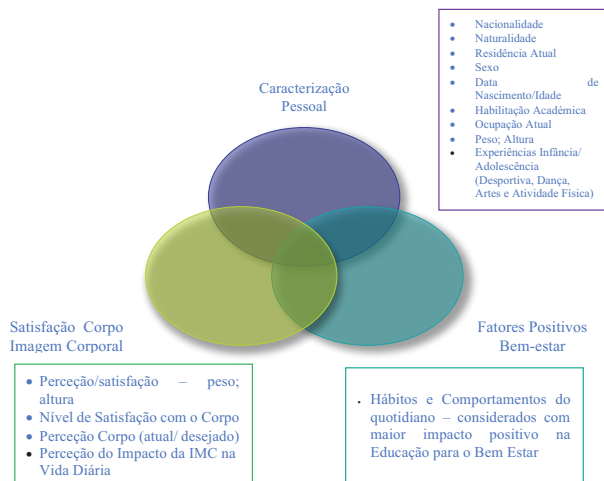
- Nacionalidade
- Naturalidade
- Residência Atual
- Sexo
- Data de Nascimento/Idade
- Habilitação Académica
- Ocupação Atual
- Peso; Altura
- Experiências Infância/ Adolescência (Desportiva, Dança, Artes e Atividade Física)

Caracterização Pessoal

Satisfação Corpo Imagem Corporal

Fatores Positivos Bem-estar

- Perceção/satisfação – peso; altura
- Nível de Satisfação com o Corpo
- Perceção Corpo (atual/ desejado)
- Perceção do Impacto da IMC na Vida Diária

- Hábitos e Comportamentos do quotidiano – considerados com maior impacto positivo na Educação para o Bem Estar